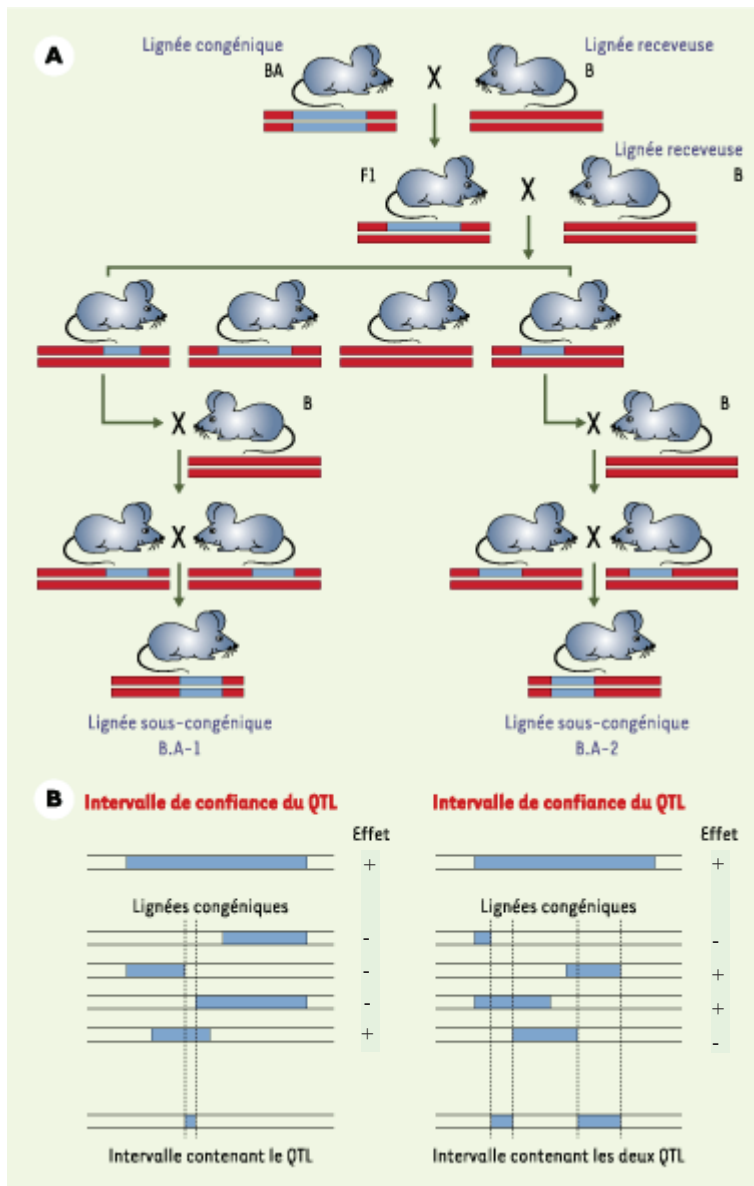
A

Lignée congénique
BA

Lignée receveuse
B

F1

Lignée receveuse
B

B

B

Lignée sous-congénique
B.A-1

Lignée sous-congénique
B.A-2

B

Intervalle de confiance du QTL

Effet
+

Lignées congéniques

-
-
-
+

Intervalle contenant le QTL

Intervalle de confiance du QTL

Effet
+

Lignées congéniques

-
+
+
-

Intervalle contenant les deux QTL